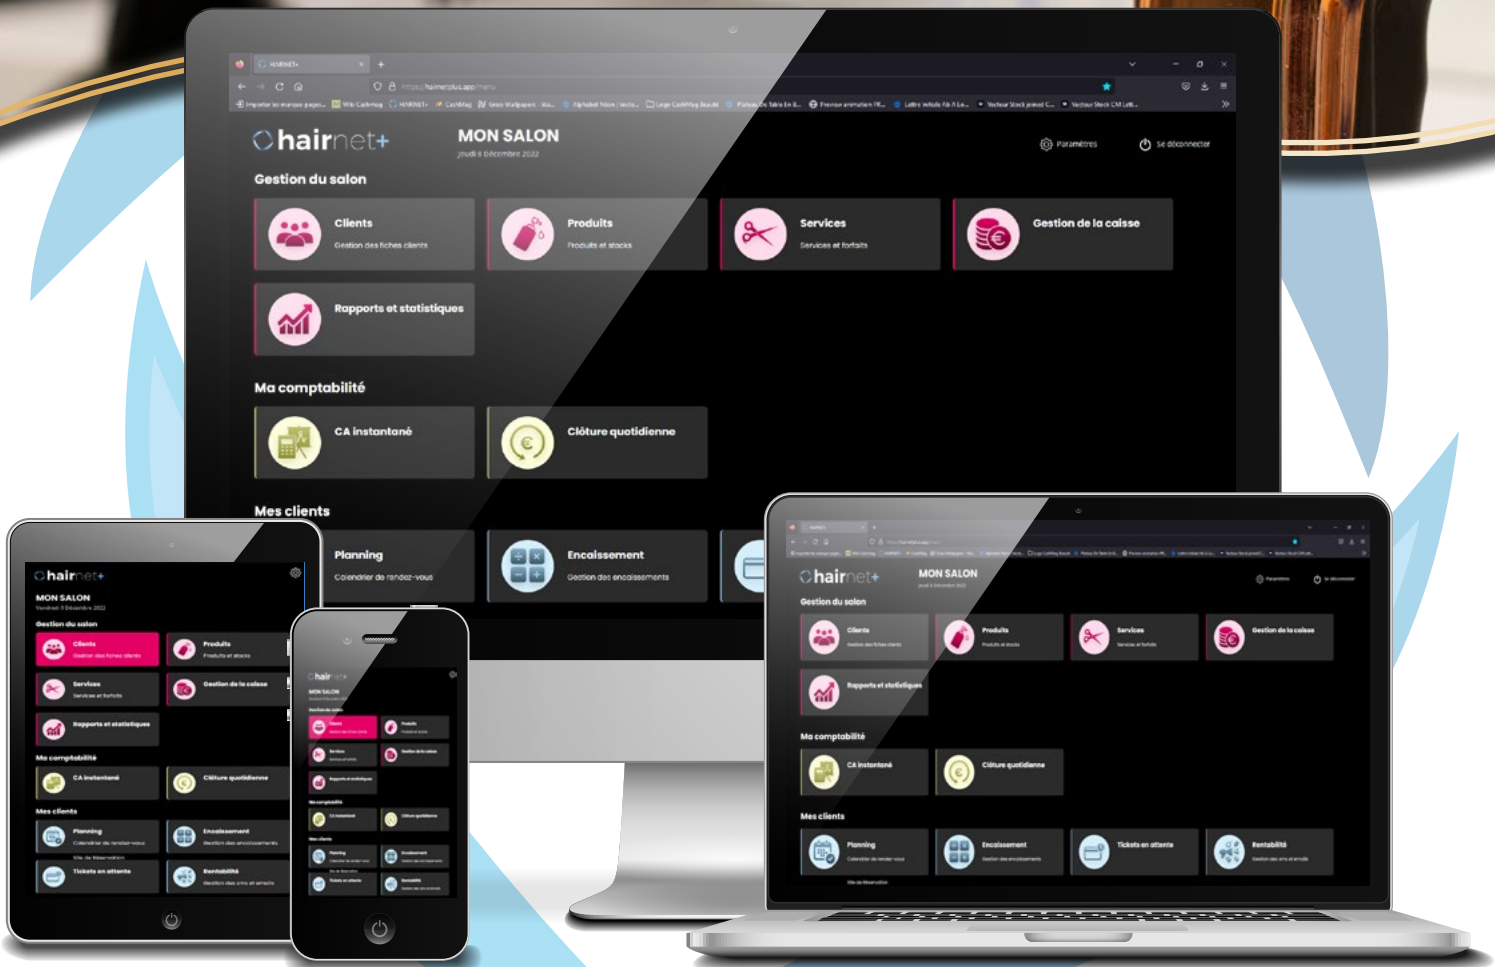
HAIRNET+
https://hairnetplus.app/menu

hairnet+
MON SALON
Jeudi 8 Décembre 2022
Paramètres
Se déconnecter

Gestion du salon
Clients
Gestion des fiches clients
Produits
Produits et stocks
Services
Services et forfaits
Gestion de la caisse
Rapports et statistiques

Ma comptabilité
CA instantané
Clôture quotidienne

Mes clients
Planning
Calendrier de rendez-vous
Encaissement
Gestion des encaissements

hairnet+
MON SALON
Gestion du salon
Clients
Produits
Services
Gestion de la caisse
Rapports et statistiques
Ma comptabilité
CA instantané
Clôture quotidienne
Mes clients
Planning
Encaissement
Tickets en attente
Rentabilité
Site de Réservation

hairnet+
MON SALON
Vendredi 9 Décembre 2022
Gestion du salon
Clients
Gestion des fiches clients
Produits
Produits et stocks
Services
Services et forfaits
Gestion de la caisse
Rapports et statistiques
Ma comptabilité
CA instantané
Clôture quotidienne
Mes clients
Planning
Calendrier de rendez-vous
Encaissement
Gestion des encaissements
Site de Réservation
Tickets en attente
Rentabilité
Gestion des arrivés et arrêts

hairnet+
MON SALON
Gestion du salon
Clients
Produits
Services
Gestion de la caisse
Rapports et statistiques
Ma comptabilité
CA instantané
Clôture quotidienne
Mes clients
Planning
Encaissement
Tickets en attente
Rentabilité